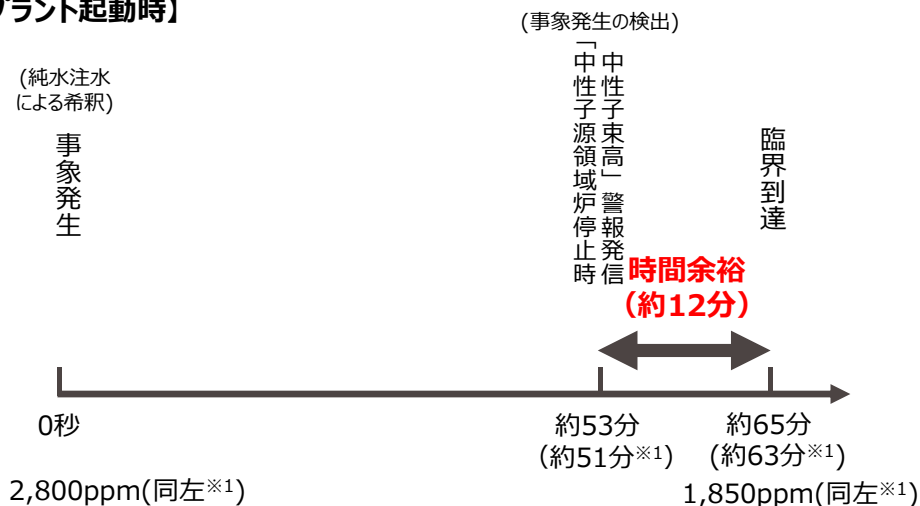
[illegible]プラント起動時】

(純水注水による希釈)

事象発生

(事象発生の検出)

「中性子源領域炉停止時中性子束高」警報発信

臨界到達

時間余裕
(約12分)

0秒

約53分
(約51分※1)

約65分
(約63分※1)

2,800ppm(同左※1)

1,850ppm(同左※1)